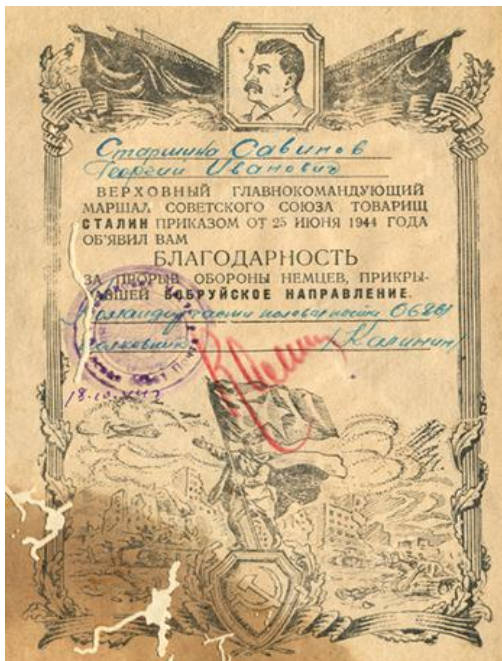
Старшина Савинов
Георгий Иванович
ВЕРХОВНЫЙ ГЛАВНОКОМАНДУЮЩИЙ МАРШАЛ СОВЕТСКОГО СОЮЗА ТОВАРИЩ СТАЛИН ПРИКАЗОМ ОТ 25 ИЮНЯ 1944 ГОДА ОБ'ЯВИЛ ВАМ
БЛАГОДАРНОСТЬ
ЗА ПРОРЫВ ОБОРОНЫ НЕМЦЕВ, ПРИКРЫВАВШЕЙ БОБРУЙСКОЕ НАПРАВЛЕНИЕ.
Командир гаубичного полка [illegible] 0628
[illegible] (Калинин)
18.10.XII2
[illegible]